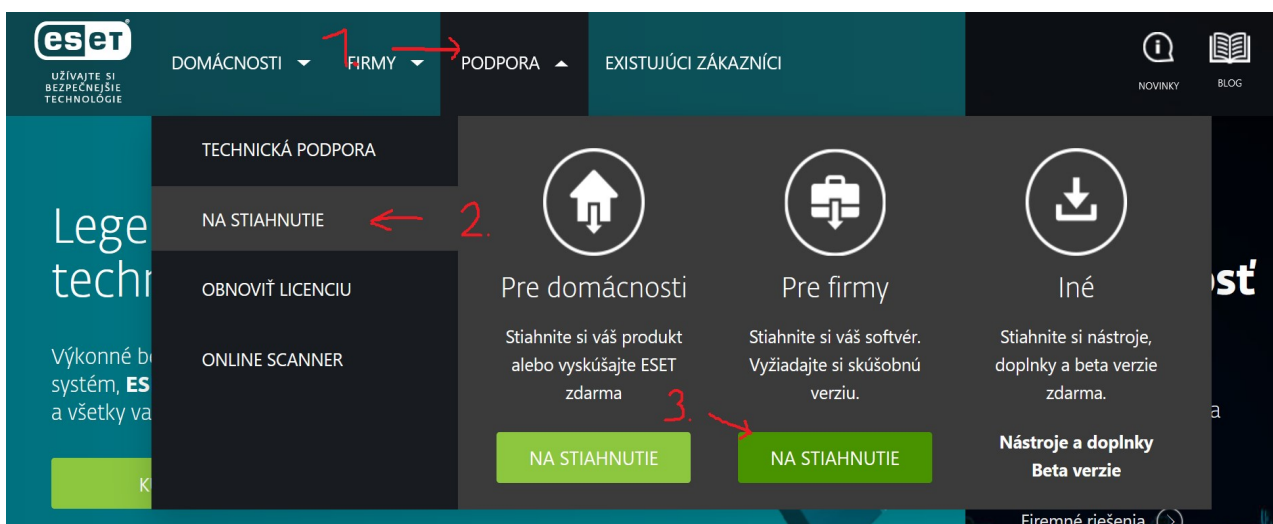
eset
UŽÍVAJTE SI BEZPEČNEJŠIE TECHNOLÓGIE

DOMÁCNOSTI FIRMY PODPORA EXISTUJÚCI ZÁKAZNÍCI

NOVINKY BLOG

1.

TECHNICKÁ PODPORA
NA STIAHNUTIE
OBNOVIŤ LICENCIU
ONLINE SCANNER

2.

Lege
techn

Výkonné b
systém, ES
a všetky va

K

Pre domácnosti
Stiahnite si váš produkt alebo vyskúšajte ESET zdarma
NA STIAHNUTIE

3.

Pre firmy
Stiahnite si váš softvér. Vyžiadajte si skúšobnú verziu.
NA STIAHNUTIE

Iné
Stiahnite si nástroje, doplnky a beta verzie zdarma.
Nástroje a doplnky
Beta verzie

osť
a

Firemné riešenia